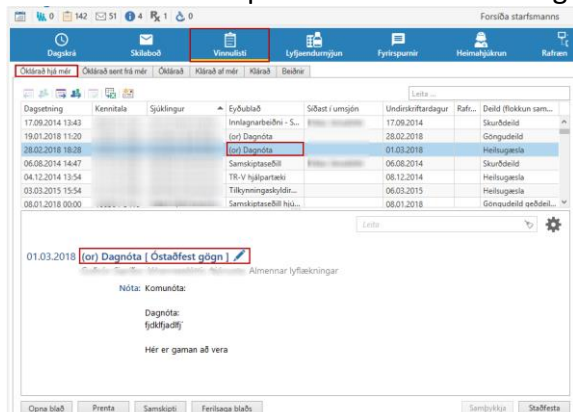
0 142 51 4 1 0 Forsíða starfsmanns

Dagskrá | Skilaboð | Vinnulisti | Lyfjaendurnýjun | Fyrirspurnir | Heimahjúkrun | Rafræn

Ókláruð hjá mér | Ókláruð sent frá mér | Ókláruð | Kláruð af mér | Kláruð | Beiðnir

Leita

| Dagsetning | Kennitala | Sjúklingur | Eyðublað | Síðast í umsjón | Undirskriftardagur | Rafr... | Deild (flokkun sam... |
|---|---|---|---|---|---|---|---|
| 17.09.2014 13:43 | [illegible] | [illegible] | Innlagnarbeiðni - S... | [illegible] | 17.09.2014 | | Skurðdeild |
| 19.01.2018 11:20 | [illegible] | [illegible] | (or) Dagnóta | | 28.02.2018 | | Göngudeild |
| 28.02.2018 18:28 | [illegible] | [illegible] | (or) Dagnóta | | 01.03.2018 | | Heilsugæsla |
| 06.08.2014 14:47 | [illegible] | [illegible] | Samskiptaseðill | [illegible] | 06.08.2014 | | Skurðdeild |
| 04.12.2014 13:54 | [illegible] | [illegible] | TR-V hjálpartæki | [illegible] | 08.12.2014 | | Heilsugæsla |
| 03.03.2015 15:54 | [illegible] | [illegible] | Tilkynningaskyldir... | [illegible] | 06.03.2015 | | Heilsugæsla |
| 08.01.2018 00:00 | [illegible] | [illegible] | Samskiptaseðill hjú... | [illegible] | 08.01.2018 | | Göngudeild geðdeil... |

Leita

01.03.2018 (or) Dagnóta [ Óstaðfest gögn ]

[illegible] Almennar lyflækningar

Nóta: Komunóta:

Dagnóta:
fjdklfjadlfj'

Hér er gaman að vera

Opna blað | Prenta | Samskipti | Ferilsaga blaðs | Samþykkja | Staðfesta